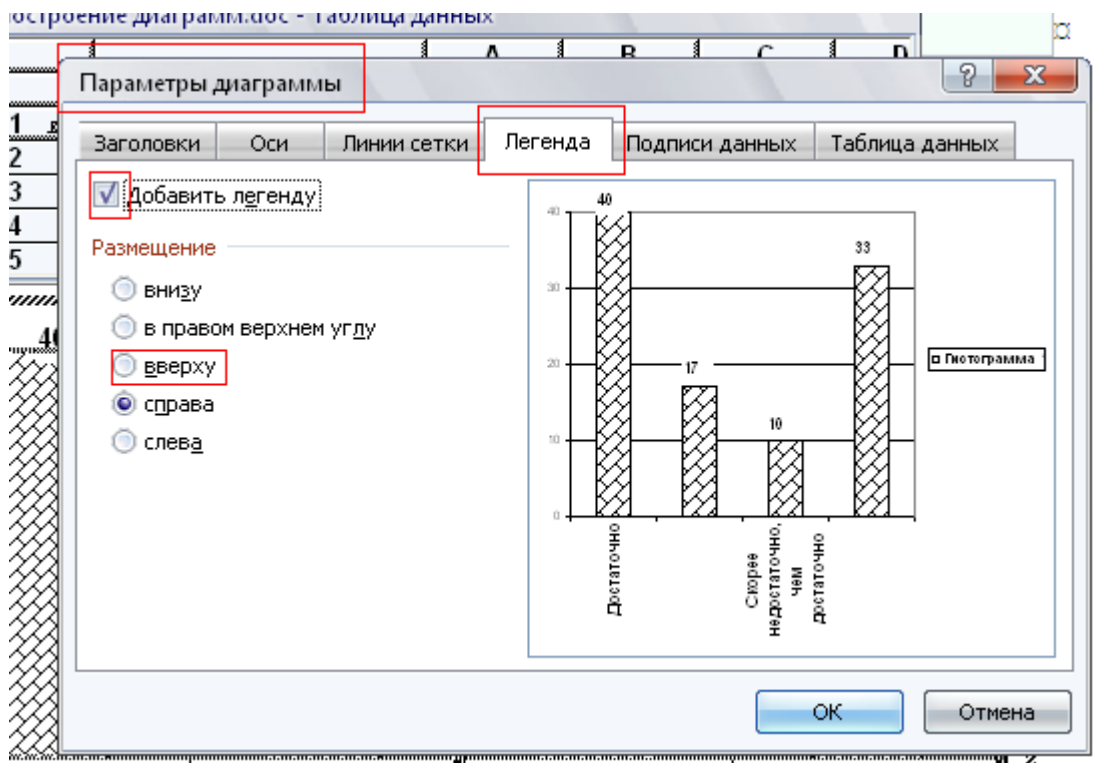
остроение диаграмм.doc - Таблица данных

A B C D

Параметры диаграммы

?

1
2
3
4
5

40

Заголовки | Оси | Линии сетки | Легенда | Подписи данных | Таблица данных

Добавить легенду

Размещение

внизу
в правом верхнем углу
вверху
справа
слева

40
30
20
10
0

40
17
10
33

Гистограмма

Достаточно
Скорее недостаточно, чем достаточно

ОК
Отмена